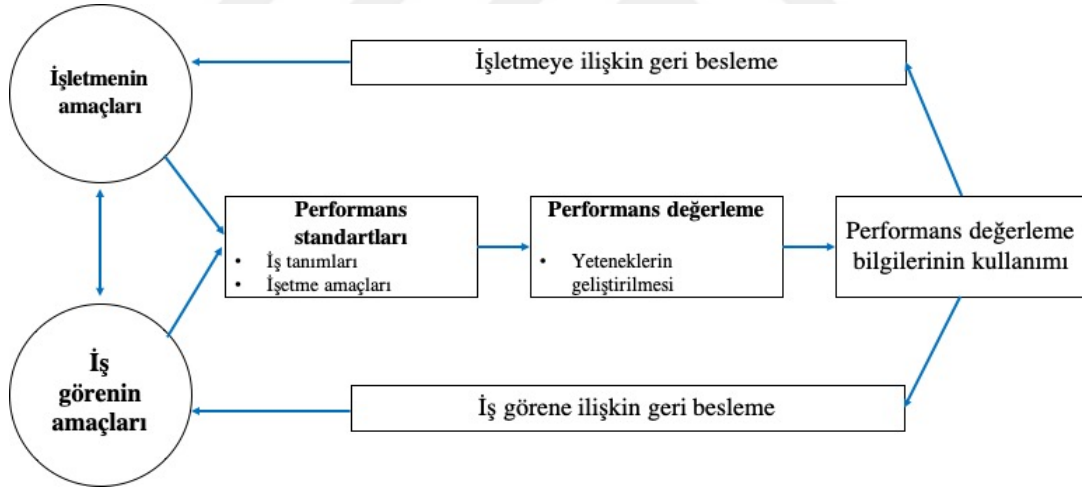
İşletmenin amaçları

İşletmeye ilişkin geri besleme

Performans standartları
• İş tanımları
• İşetme amaçları

Performans değerleme
• Yeteneklerin geliştirilmesi

Performans değerleme bilgilerinin kullanımı

İş görenin amaçları

İş görene ilişkin geri besleme